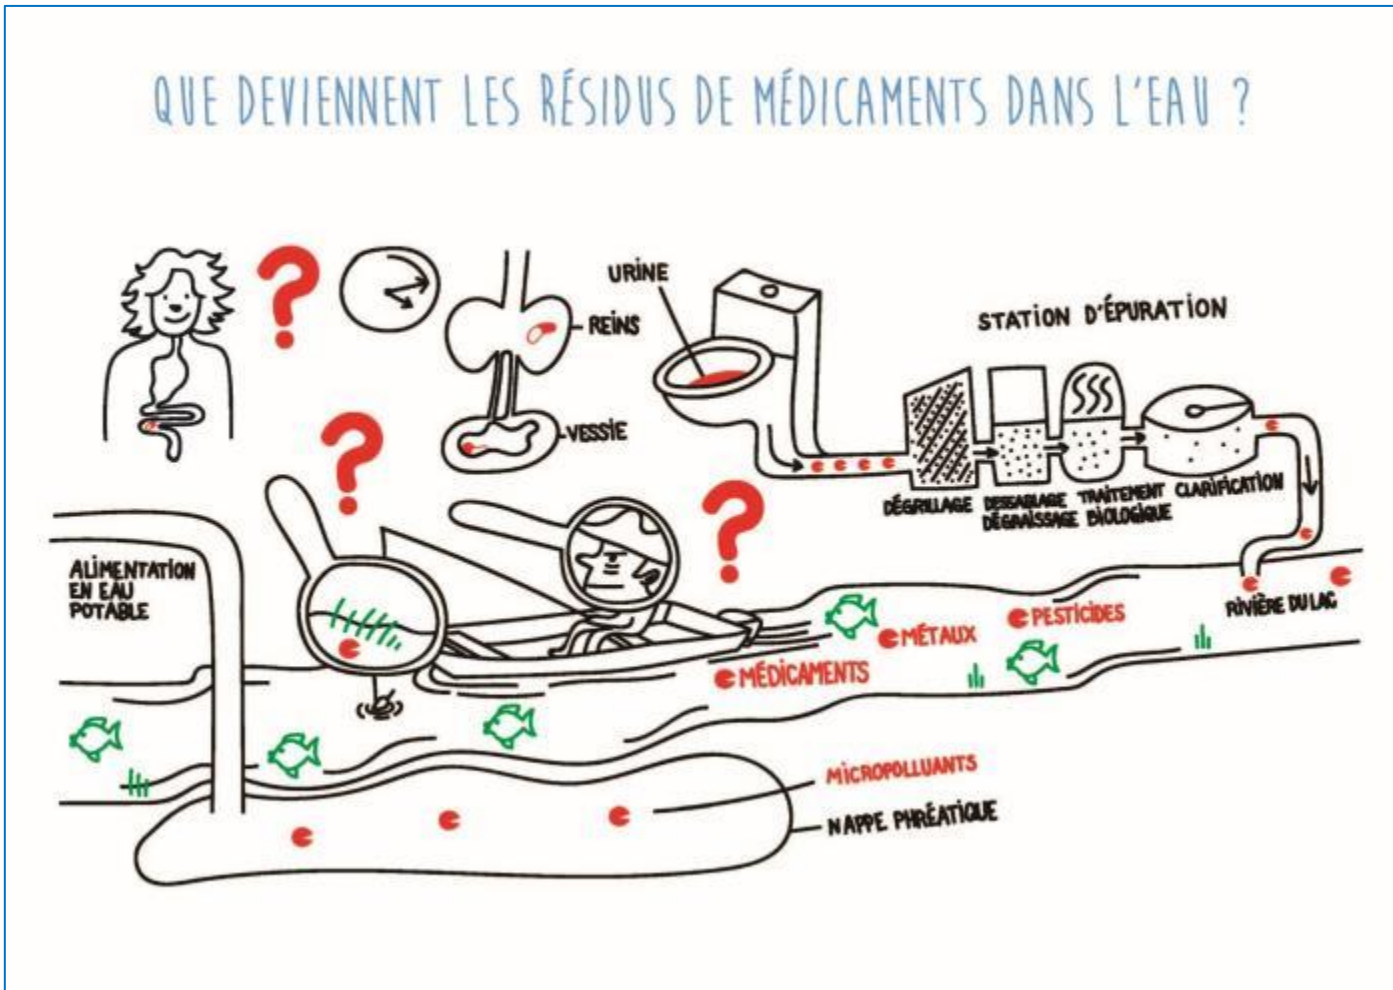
QUE DEVIENNENT LES RÉSIDUS DE MÉDICAMENTS DANS L'EAU ?

?

URINE

REINS

VESSIE

STATION D'ÉPURATION

?

?

DÉGRILLAGE

DESSABLAGE DÉGRAISSAGE

TRAITEMENT BIOLOGIQUE

CLARIFICATION

ALIMENTATION EN EAU POTABLE

RIVIÈRE DU LAC

PESTICIDES

MÉTAUX

MÉDICAMENTS

MICROPOLLUANTS

NAPPE PHRÉATIQUE